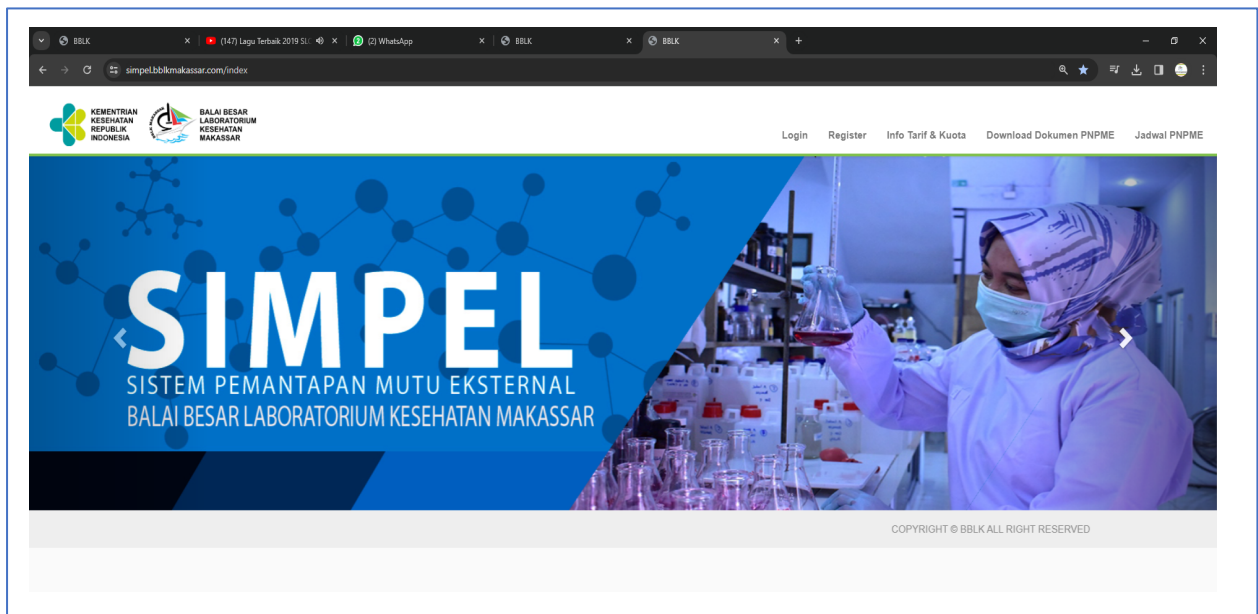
BBLK
(147) Lagu Terbaik 2019 SL
(2) WhatsApp
BBLK
BBLK
simpel.bblkmakassar.com/index

KEMENTRIAN KESEHATAN REPUBLIK INDONESIA
BALAI BESAR LABORATORIUM KESEHATAN MAKASSAR

Login Register Info Tarif & Kuota Download Dokumen PNPME Jadwal PNPME

SIMPEL
SISTEM PEMANTAPAN MUTU EKSTERNAL
BALAI BESAR LABORATORIUM KESEHATAN MAKASSAR

COPYRIGHT © BBLK ALL RIGHT RESERVED